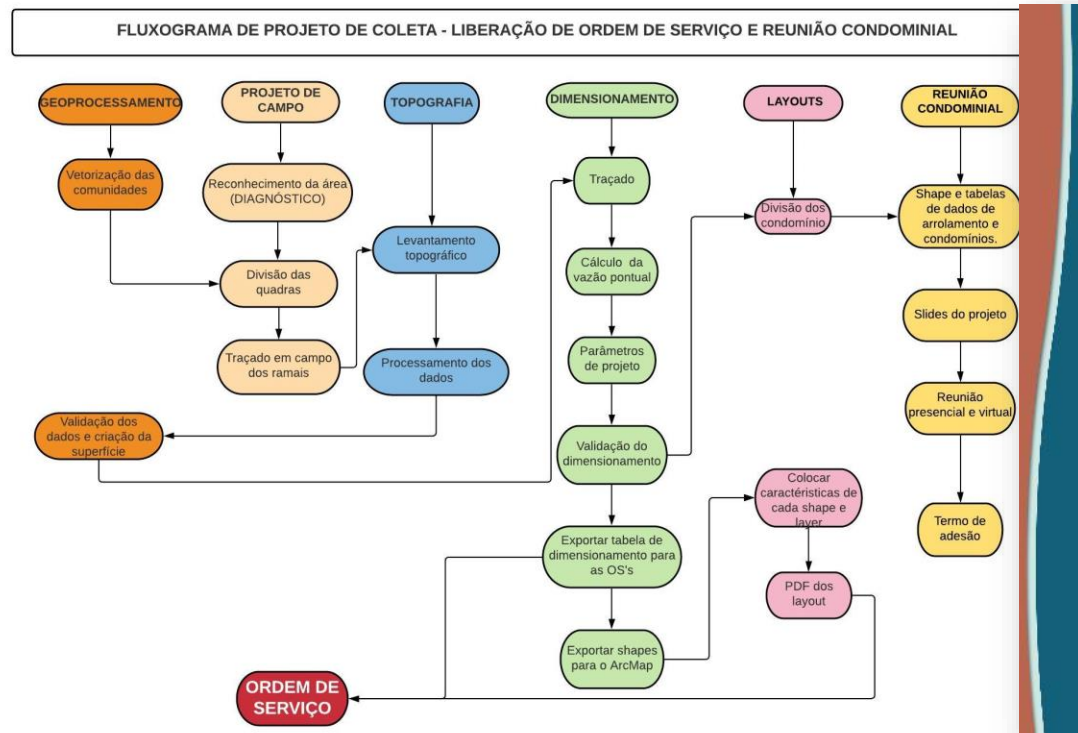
FLUXOGRAMA DE PROJETO DE COLETA - LIBERAÇÃO DE ORDEM DE SERVIÇO E REUNIÃO CONDOMINIAL

GEOPROCESSAMENTO

Vetorização das comunidades

PROJETO DE CAMPO

Reconhecimento da área (DIAGNÓSTICO)

Divisão das quadras

Traçado em campo dos ramais

TOPOGRAFIA

Levantamento topográfico

Processamento dos dados

Validação dos dados e criação da superfície

DIMENSIONAMENTO

Traçado

Cálculo da vazão pontual

Parâmetros de projeto

Validação do dimensionamento

Exportar tabela de dimensionamento para as OS's

Exportar shapes para o ArcMap

LAYOUTS

Divisão dos condomínio

Colocar características de cada shape e layer

PDF dos layout

REUNIÃO CONDOMINIAL

Shape e tabelas de dados de arrolamento e condomínios.

Slides do projeto

Reunião presencial e virtual

Termo de adesão

ORDEM DE SERVIÇO